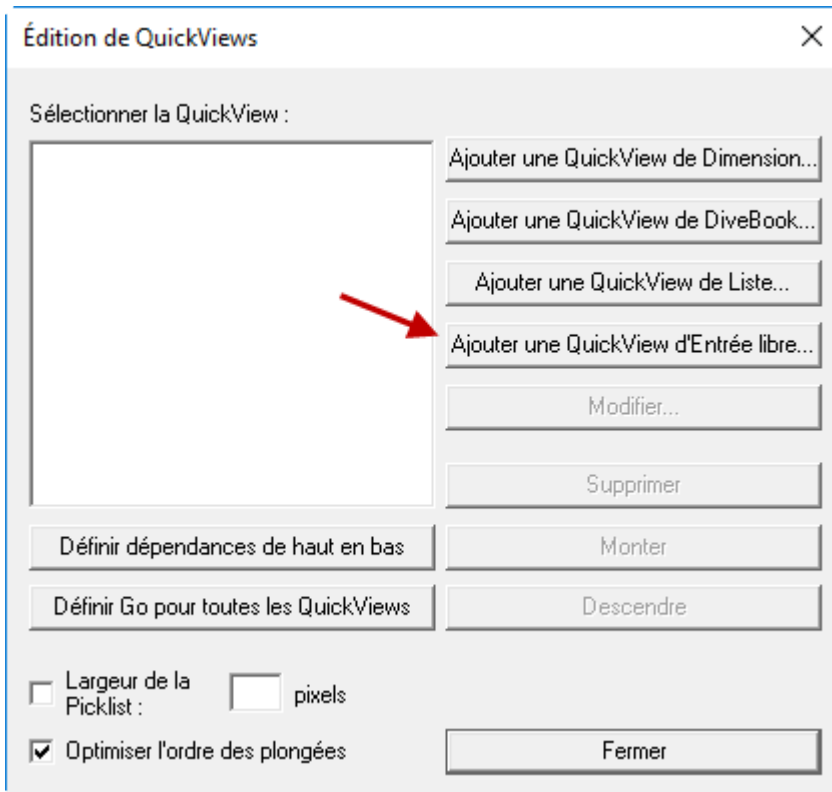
Édition de QuickViews

Sélectionner la QuickView :

Ajouter une QuickView de Dimension...

Ajouter une QuickView de DiveBook...

Ajouter une QuickView de Liste...

Ajouter une QuickView d'Entrée libre...

Modifier...

Supprimer

Définir dépendances de haut en bas

Monter

Définir Go pour toutes les QuickViews

Descendre

Largeur de la Picklist :

pixels

Optimiser l'ordre des plongées

Fermer